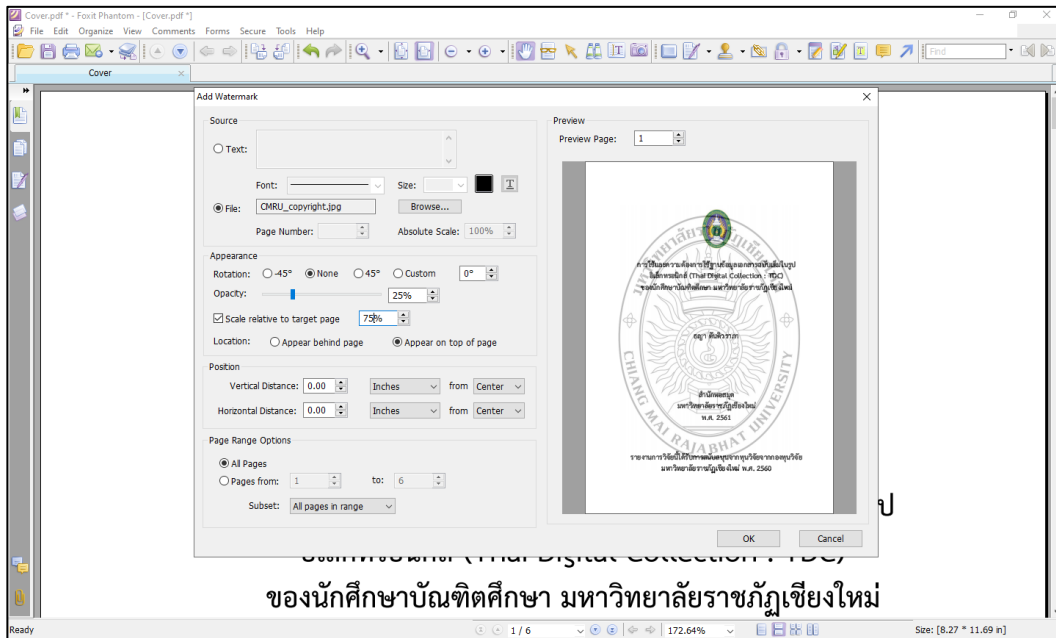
Cover.pdf * - Foxit Phantom - [Cover.pdf *]
File Edit Organize View Comments Forms Secure Tools Help
Find
Cover

Add Watermark

Source
Text:
Font:
Size:
File: CMRU_copyright.jpg
Browse...
Page Number:
Absolute Scale: 100%

Appearance
Rotation: -45° None 45° Custom 0°
Opacity: 25%
Scale relative to target page 75%
Location: Appear behind page Appear on top of page

Position
Vertical Distance: 0.00 Inches from Center
Horizontal Distance: 0.00 Inches from Center

Page Range Options
All Pages
Pages from: 1 to: 6
Subset: All pages in range

Preview
Preview Page: 1

การใช้และความต้องการใช้ฐานข้อมูลเอกสารฉบับเต็มในรูป
อิเล็กทรอนิกส์ (Thai Digital Collection : TDC)
ของนักศึกษาบัณฑิตศึกษา มหาวิทยาลัยราชภัฏเชียงใหม่
ธญา ตันติวราภา
สำนักหอสมุด
มหาวิทยาลัยราชภัฏเชียงใหม่
พ.ศ. 2561
รายงานการวิจัยนี้ได้รับการสนับสนุนทุนวิจัยจากกองทุนวิจัย
มหาวิทยาลัยราชภัฏเชียงใหม่ พ.ศ. 2560
CHIANG MAI RAJABHAT UNIVERSITY

OK
Cancel

ป
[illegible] (Thai Digital Collection : TDC)
ของนักศึกษาบัณฑิตศึกษา มหาวิทยาลัยราชภัฏเชียงใหม่

Ready
1 / 6
172.64%
Size: [8.27 * 11.69 in]